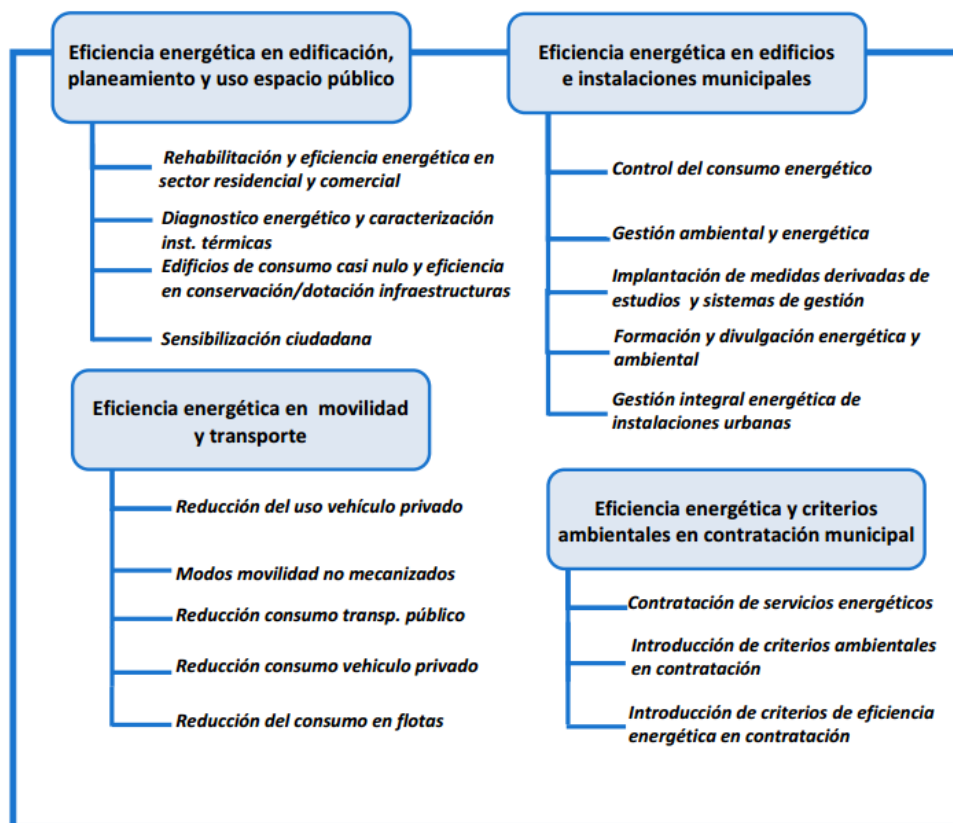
Eficiencia energética en edificación, planeamiento y uso espacio público

Rehabilitación y eficiencia energética en sector residencial y comercial

Diagnostico energético y caracterización inst. térmicas

Edificios de consumo casi nulo y eficiencia en conservación/dotación infraestructuras

Sensibilización ciudadana

Eficiencia energética en movilidad y transporte

Reducción del uso vehículo privado

Modos movilidad no mecanizados

Reducción consumo transp. público

Reducción consumo vehiculo privado

Reducción del consumo en flotas

Eficiencia energética en edificios e instalaciones municipales

Control del consumo energético

Gestión ambiental y energética

Implantación de medidas derivadas de estudios y sistemas de gestión

Formación y divulgación energética y ambiental

Gestión integral energética de instalaciones urbanas

Eficiencia energética y criterios ambientales en contratación municipal

Contratación de servicios energéticos

Introducción de criterios ambientales en contratación

Introducción de criterios de eficiencia energética en contratación